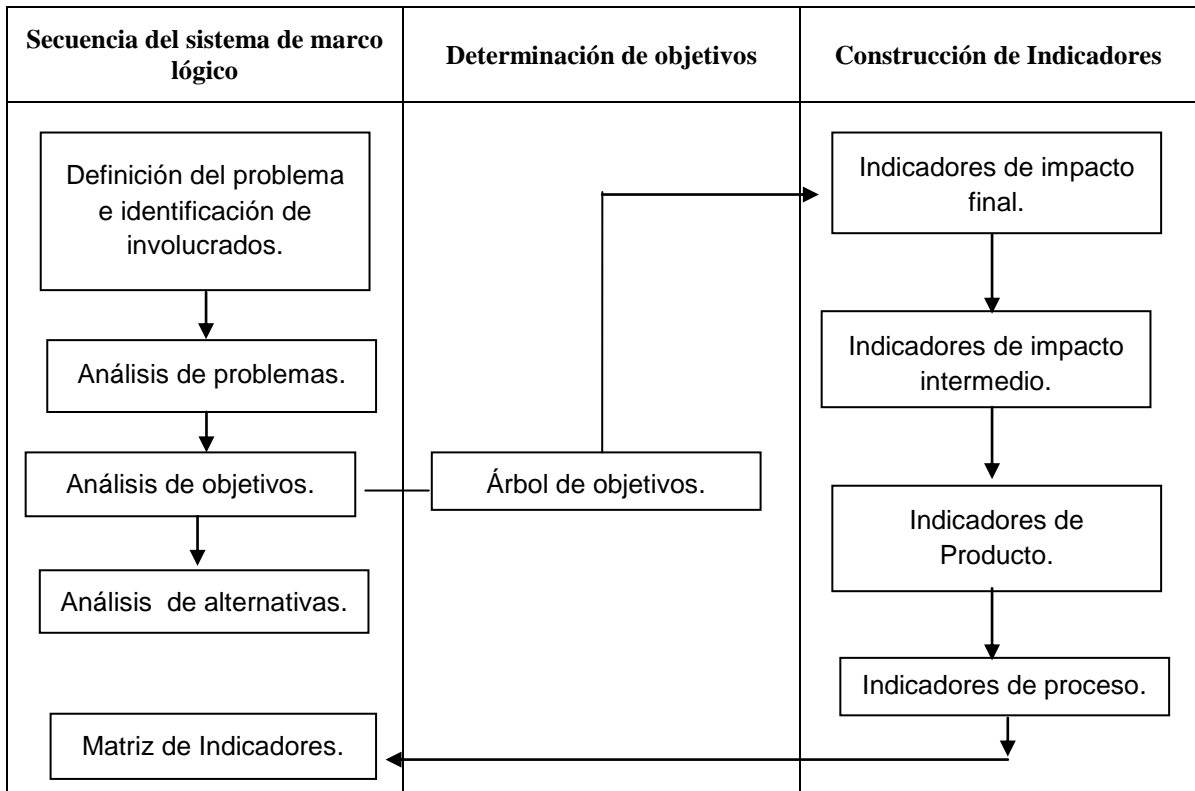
| Secuencia del sistema de marco lógico | Determinación de objetivos | Construcción de Indicadores |
|---|---|---|
| Definición del problema e identificación de involucrados. | | Indicadores de impacto final. |
| Análisis de problemas. | | Indicadores de impacto intermedio. |
| Análisis de objetivos. | Árbol de objetivos. | Indicadores de Producto. |
| Análisis de alternativas. | | Indicadores de proceso. |
| Matriz de Indicadores. | | |